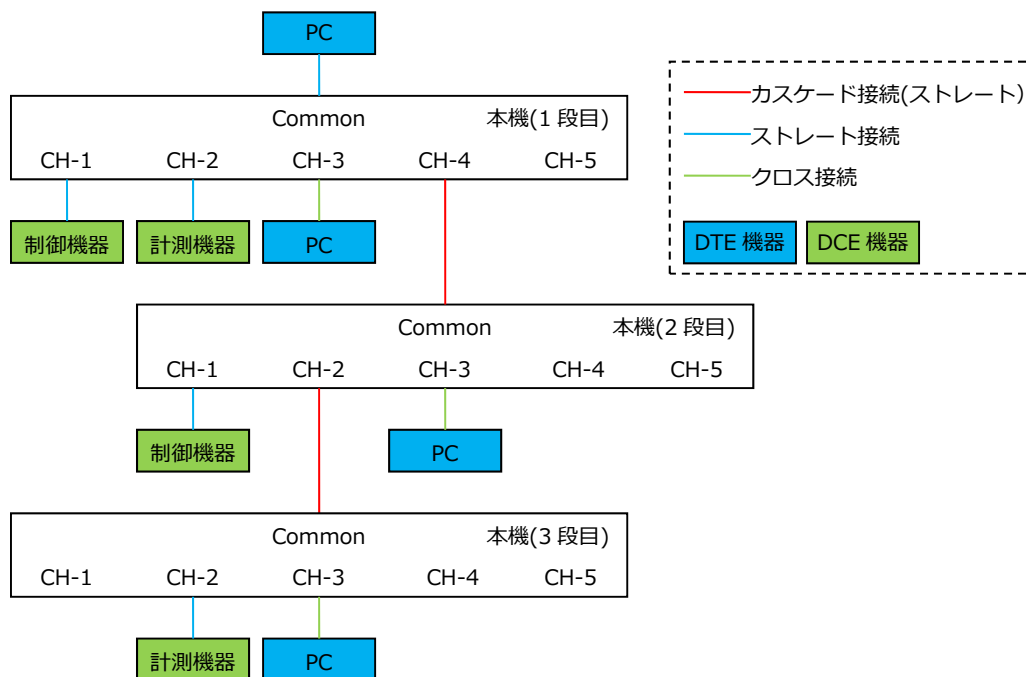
PC

Common 本機(1 段目)
CH-1 CH-2 CH-3 CH-4 CH-5

制御機器 計測機器 PC

カスケード接続(ストレート)
ストレート接続
クロス接続
DTE 機器 DCE 機器

Common 本機(2 段目)
CH-1 CH-2 CH-3 CH-4 CH-5

制御機器 PC

Common 本機(3 段目)
CH-1 CH-2 CH-3 CH-4 CH-5

計測機器 PC